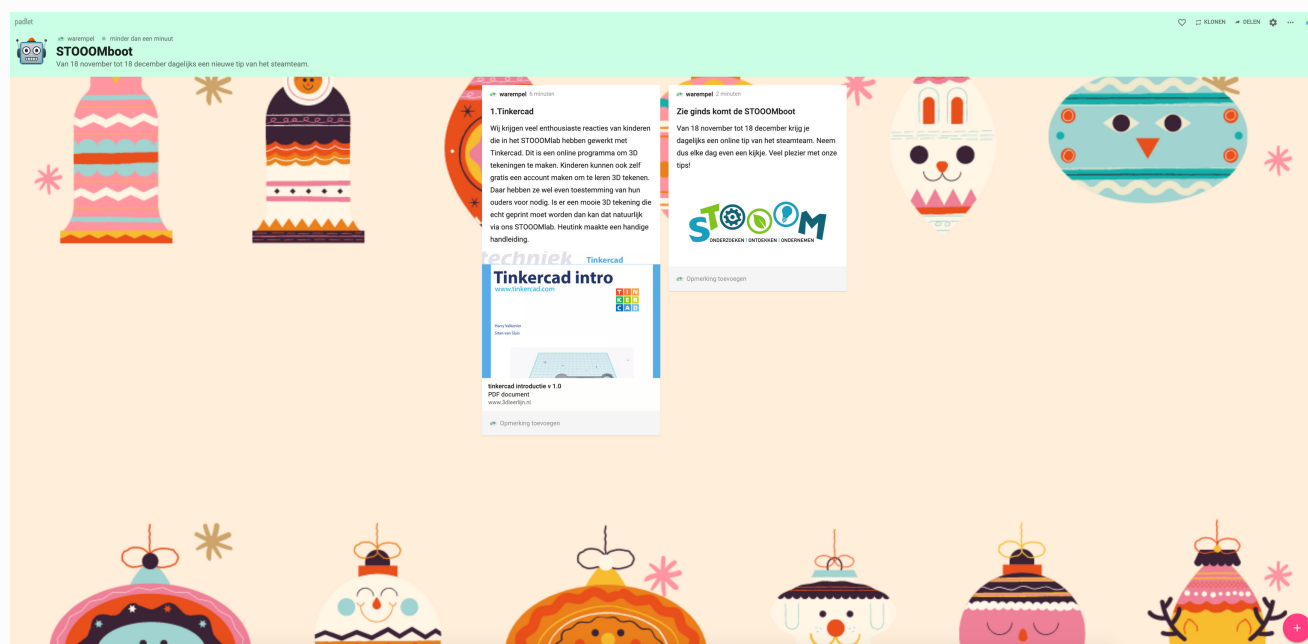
padlet

KLONEN DELEN

warempel • minder dan een minuut

STOOOMboot

Van 18 november tot 18 december dagelijks een nieuwe tip van het steamteam.

warempel 6 minuten

1.Tinkercad

Wij krijgen veel enthousiaste reacties van kinderen die in het STOOOMlab hebben gewerkt met Tinkercad. Dit is een online programma om 3D tekeningen te maken. Kinderen kunnen ook zelf gratis een account maken om te leren 3D tekenen. Daar hebben ze wel even toestemming van hun ouders voor nodig. Is er een mooie 3D tekening die echt geprint moet worden dan kan dat natuurlijk via ons STOOOMlab. Heutink maakte een handige handleiding.

techniek Tinkercad

Tinkercad intro

www.tinkercad.com

TIN KER CAD

Harry Valkenier
Stan van Gulc

tinkercad introductie v 1.0
PDF document
www.3dleerlijn.nl

Opmerking toevoegen

warempel 2 minuten

Zie ginds komt de STOOOMboot

Van 18 november tot 18 december krijg je dagelijks een online tip van het steamteam. Neem dus elke dag even een kijkje. Veel plezier met onze tips!

STOOOM
ONDERZOEKEN | ONTDEKKEN | ONDERNEMEN

Opmerking toevoegen